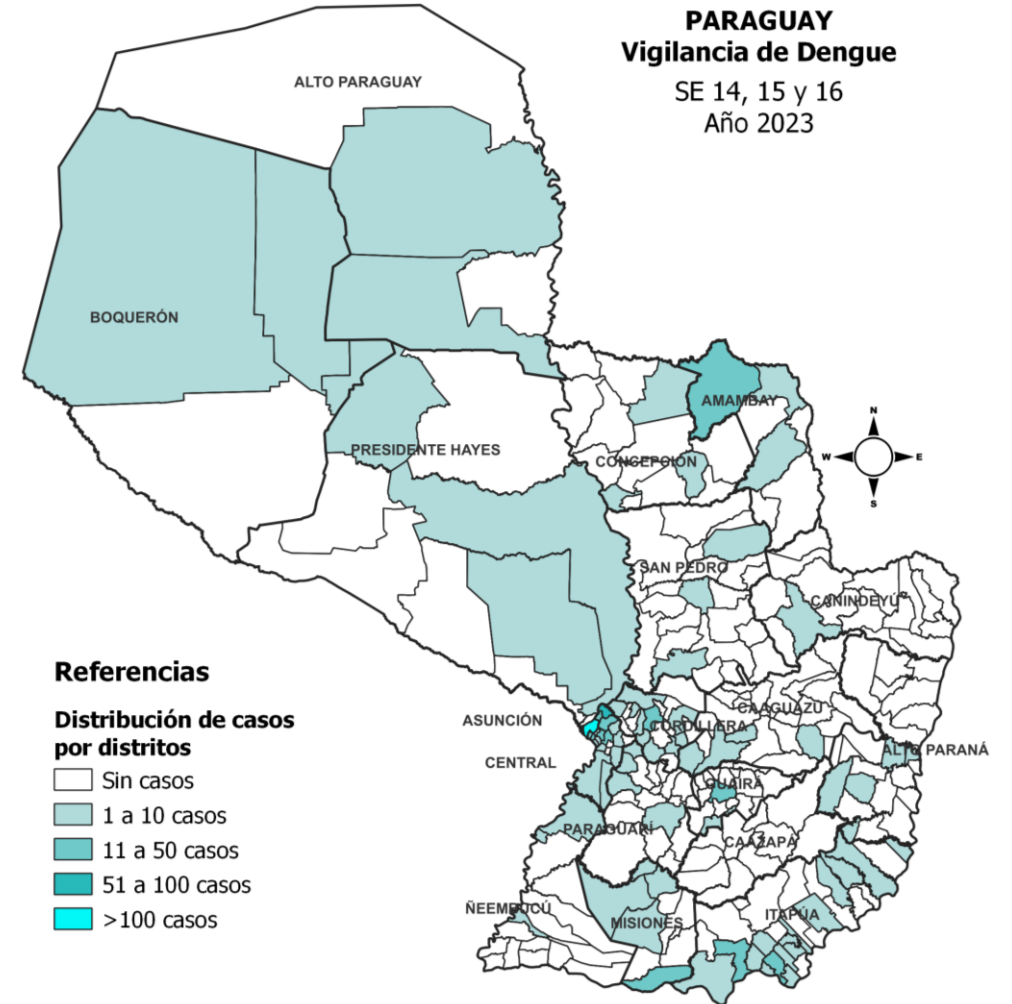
PARAGUAY
Vigilancia de Dengue
SE 14, 15 y 16
Año 2023

ALTO PARAGUAY
BOQUERÓN
PRESIDENTE HAYES
AMAMBAY
CONCEPCIÓN
SAN PEDRO
CANINDEYÚ
ASUNCIÓN
CORDILLERA
CAAGUAZÚ
CENTRAL
ALTO PARANÁ
GUAIRÁ
PARAGUARÍ
CAAZAPÁ
ÑEEMBUCÚ
MISIONES
ITAPÚA

N
W
E
S

Referencias
Distribución de casos por distritos
Sin casos
1 a 10 casos
11 a 50 casos
51 a 100 casos
>100 casos